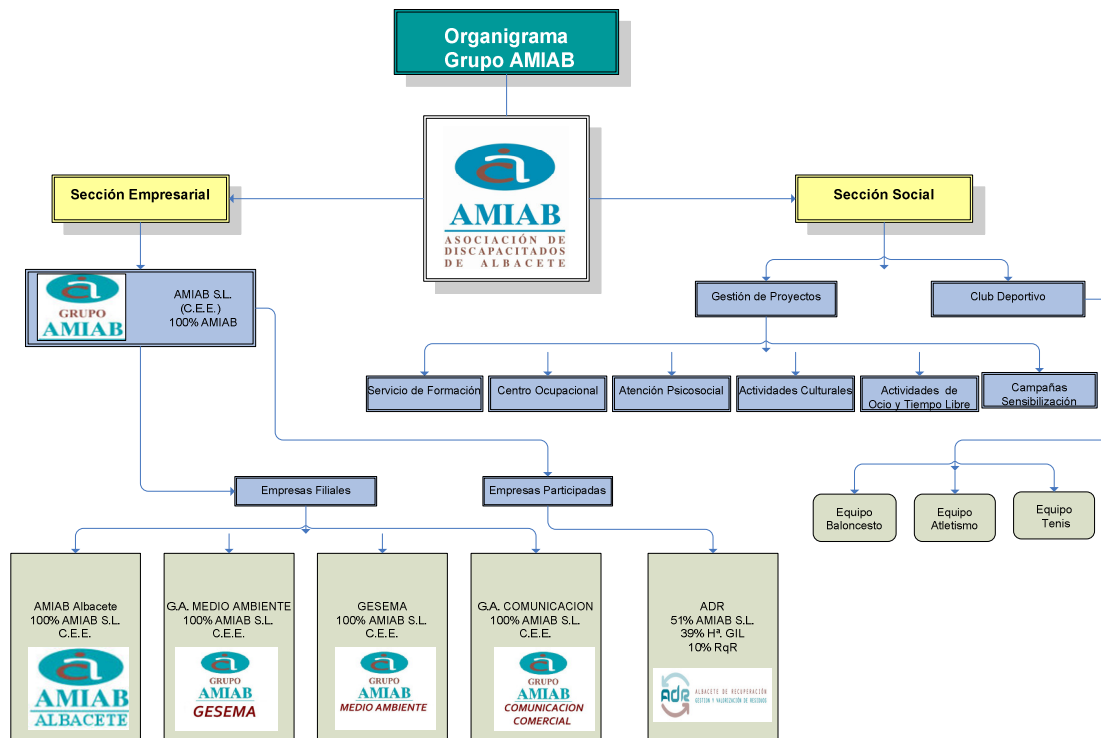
Organigrama
Grupo AMIAB

AMIAB
ASOCIACIÓN DE DISCAPACITADOS DE ALBACETE

Sección Empresarial

Sección Social

GRUPO AMIAB

AMIAB S.L.
(C.E.E.)
100% AMIAB

Gestión de Proyectos

Club Deportivo

Servicio de Formación

Centro Ocupacional

Atención Psicosocial

Actividades Culturales

Actividades de Ocio y Tiempo Libre

Campañas Sensibilización

Equipo Baloncesto

Equipo Atletismo

Equipo Tenis

Empresas Filiales

Empresas Participadas

AMIAB Albacete
100% AMIAB S.L.
C.E.E.

AMIAB ALBACETE

G.A. MEDIO AMBIENTE
100% AMIAB S.L.
C.E.E.

GRUPO AMIAB GESEMA

GESEMA
100% AMIAB S.L.
C.E.E.

GRUPO AMIAB MEDIO AMBIENTE

G.A. COMUNICACION
100% AMIAB S.L.
C.E.E.

GRUPO AMIAB COMUNICACION COMERCIAL

ADR
51% AMIAB S.L.
39% Hª. GIL
10% RqR

ADR ALBACETE DE RECUPERACIÓN GESTIÓN Y VALORIZACIÓN DE RESIDUOS